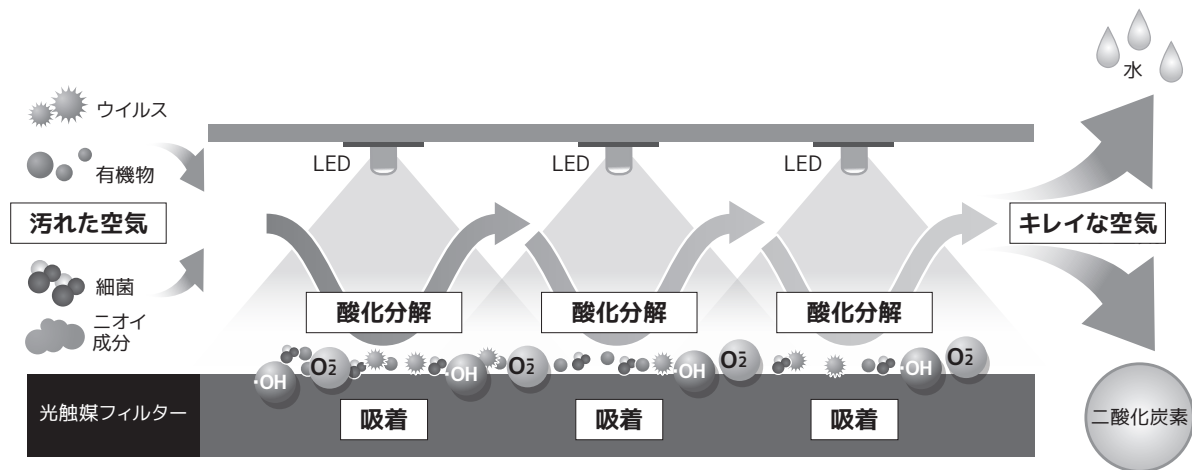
ウイルス

有機物

汚れた空気

細菌

ニオイ成分

LED

LED

LED

水

キレイな空気

酸化分解

酸化分解

酸化分解

·OH $O_2^-$ ·OH $O_2^-$ ·OH $O_2^-$ ·OH $O_2^-$

光触媒フィルター

吸着

吸着

吸着

二酸化炭素